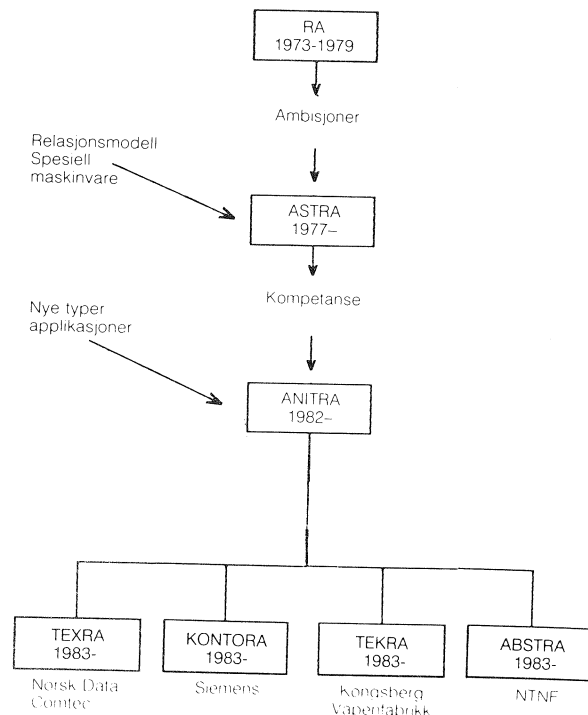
RA
1973-1979

Ambisjoner

Relasjonsmodell
Spesiell
maskinvare

ASTRA
1977–

Kompetanse

Nye typer
applikasjoner

ANITRA
1982–

TEXRA
1983-
Norsk Data
Comtec

KONTORA
1983-
Siemens

TEKRA
1983-
Kongsberg
Våpenfabrikk

ABSTRA
1983-
NTNF